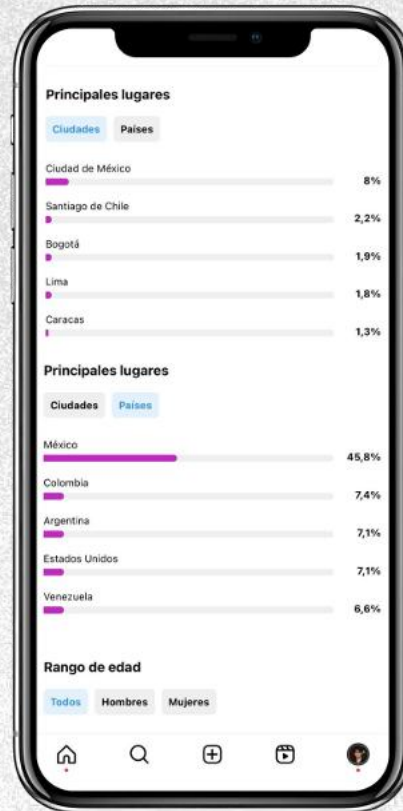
Principales lugares

Ciudades Países

Ciudad de México
8%

Santiago de Chile
2,2%

Bogotá
1,9%

Lima
1,8%

Caracas
1,3%

Principales lugares

Ciudades Países

México
45,8%

Colombia
7,4%

Argentina
7,1%

Estados Unidos
7,1%

Venezuela
6,6%

Rango de edad

Todos Hombres Mujeres